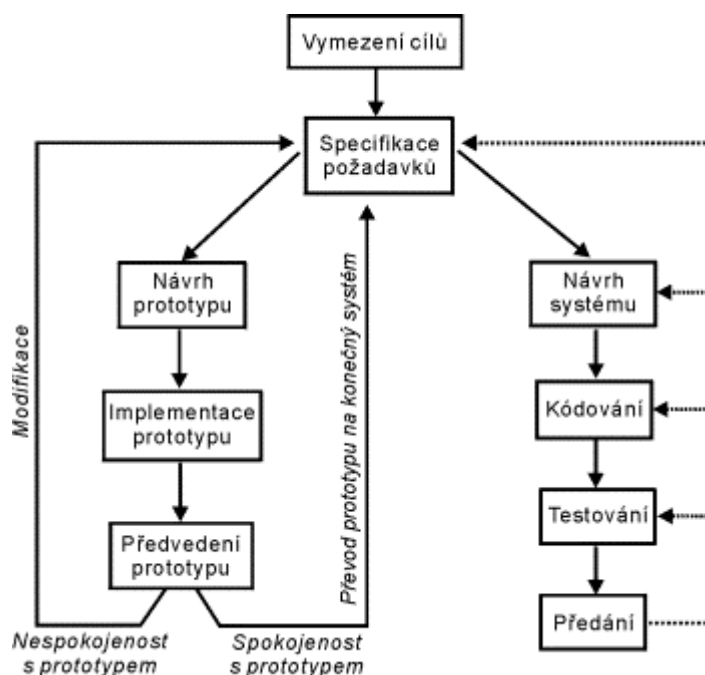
Vymezení cílů

Specifikace požadavků

Modifikace

Návrh prototypu

Implementace prototypu

Předvedení prototypu

Převod prototypu na konečný systém

Nespokojenost s prototypem

Spokojenost s prototypem

Návrh systému

Kódování

Testování

Předání